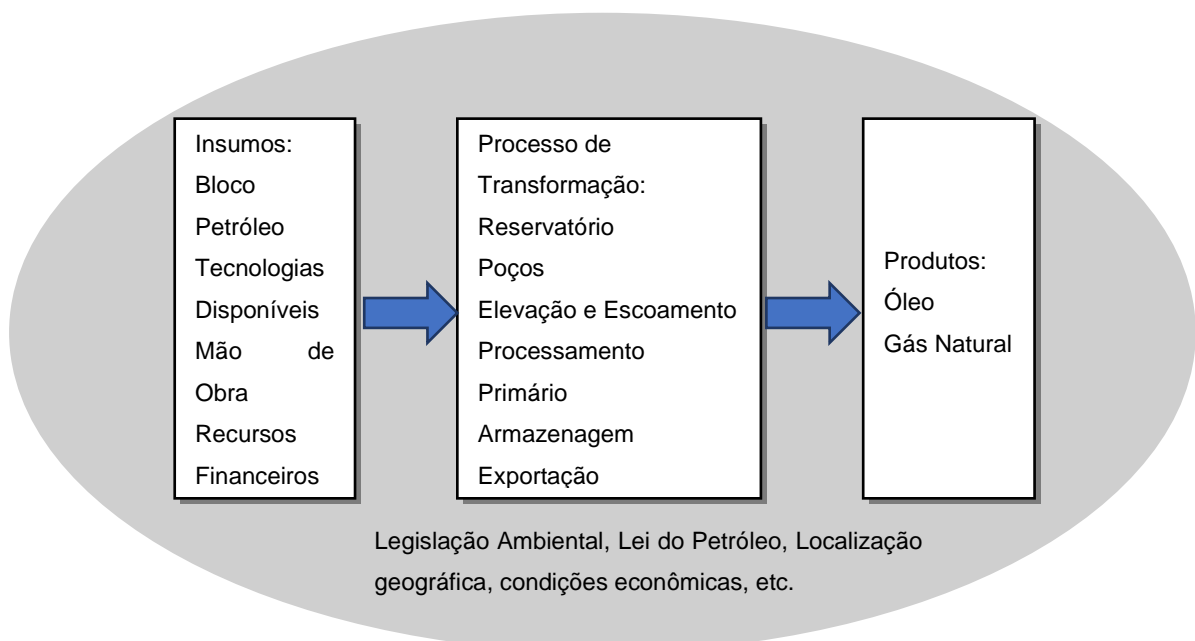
Insumos:
Bloco
Petróleo
Tecnologias Disponíveis
Mão de Obra
Recursos Financeiros

Processo de Transformação:
Reservatório
Poços
Elevação e Escoamento
Processamento Primário
Armazenagem
Exportação

Produtos:
Óleo
Gás Natural

Legislação Ambiental, Lei do Petróleo, Localização geográfica, condições econômicas, etc.